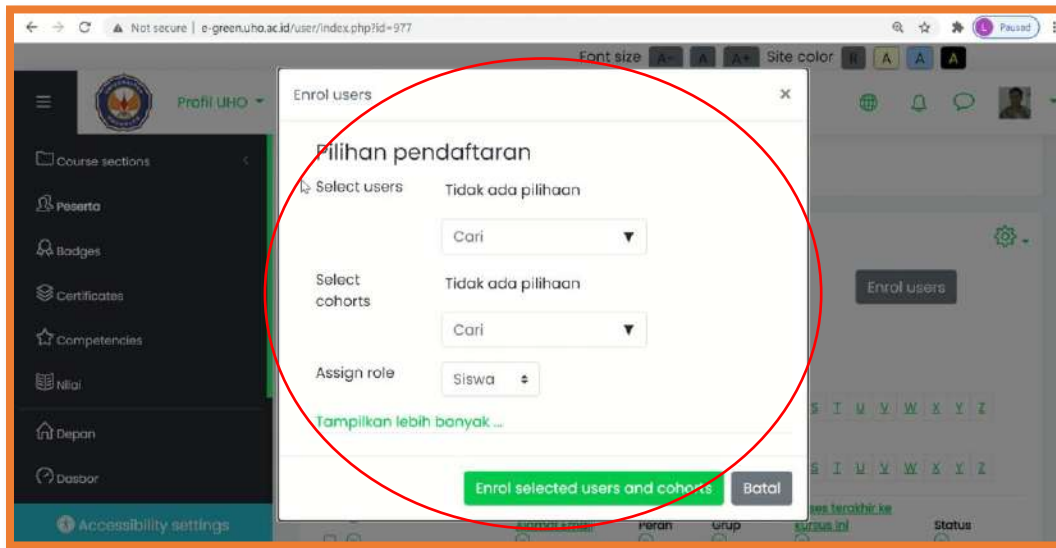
Not secure | e-green.uho.ac.id/user/index.php?id=977

Paused

Font size A- A A+ Site color R A A A

Profil UHO

Course sections

Peserta

Badges

Certificates

Competencies

Nilai

Depan

Dasbor

Accessibility settings

Enrol users

Enrol users ×

Pilihan pendaftaran

Select users Tidak ada pilihaan

Cari

Select cohorts Tidak ada pilihaan

Cari

Assign role Siswa

Tampilkan lebih banyak ...

Enrol selected users and cohorts Batal

S T U V W X Y Z

S T U V W X Y Z

Alamat email Peran Grup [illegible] ses terakhir ke kursus ini Status